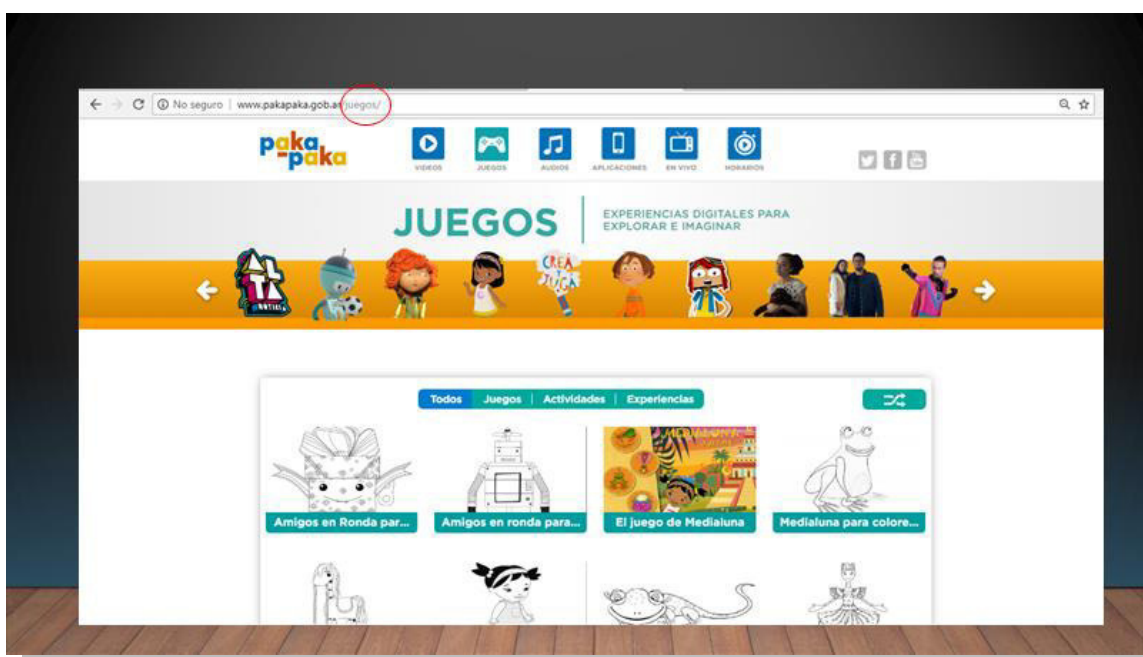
No seguro | www.pakapaka.gob.ar/juegos/

paka paka

VIDEOS JUEGOS AUDIOS APLICACIONES EN VIVO HORARIOS

JUEGOS

EXPERIENCIAS DIGITALES PARA EXPLORAR E IMAGINAR

CREA JUGA

Todos | Juegos | Actividades | Experiencias

Amigos en Ronda par...

Amigos en ronda para...

El juego de Medialuna

Medialuna para colore...